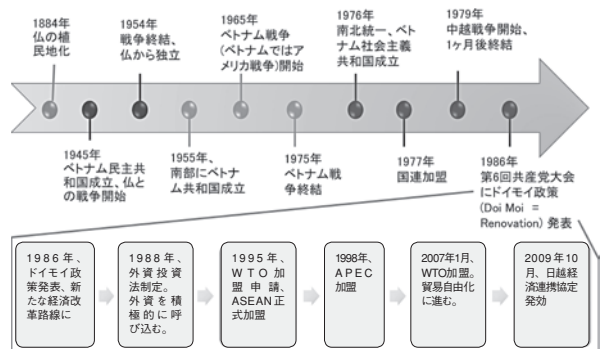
1884年
仏の植民地化

1954年
戦争終結、仏から独立

1965年
ベトナム戦争（ベトナムではアメリカ戦争）開始

1976年
南北統一、ベトナム社会主義共和国成立

1979年
中越戦争開始、1ヶ月後終結

1945年
ベトナム民主共和国成立、仏との戦争開始

1955年、
南部にベトナム共和国成立

1975年
ベトナム戦争終結

1977年
国連加盟

1986年
第6回共産党大会にドイモイ政策（Doi Moi = Renovation）発表

1986年、ドイモイ政策発表、新たな経済改革路線に

1988年、外資投資法制定。外資を積極的に呼び込む。

1995年、WTO加盟申請、ASEAN正式加盟

1998年、APEC加盟

2007年1月、WTO加盟。貿易自由化に進む。

2009年10月、日越経済連携協定発効